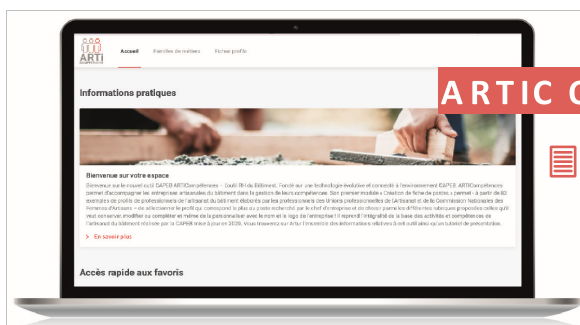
ARTI COMPÉTENCES

Accueil Familles de métiers Fiches profils

Informations pratiques

ARTIC C

Bienvenue sur votre espace

Bienvenue sur le nouvel outil CAPEB ARTICompétences – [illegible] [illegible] du Bâtiment. Fondé sur une technologie évolutive et connecté à l'environnement CAPEB, ARTICompétences permet d'accompagner les entreprises artisanales du bâtiment dans la gestion de leurs compétences. Son premier module « Création de fiche de postes » permet – à partir de 80 exemples de profils de professionnels de l'artisanat du bâtiment élaborés par les professionnels des Unions professionnelles de l'Artisanat et de la Commission Nationale des Femmes d'Artisans – de sélectionner le profil qui correspond le plus au poste recherché par le chef d'entreprise et de choisir parmi les différentes rubriques proposées celles qu'il veut conserver, modifier ou compléter et même de la personnaliser avec le nom et le logo de l'entreprise. Il reprend l'intégralité de la base des activités et compétences de l'artisanat du bâtiment réalisée par la CAPEB entre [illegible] et 2020. Vous trouverez sur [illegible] l'ensemble des informations relatives à cet outil ainsi qu'un tutoriel de présentation.

> En savoir plus

Accès rapide aux favoris